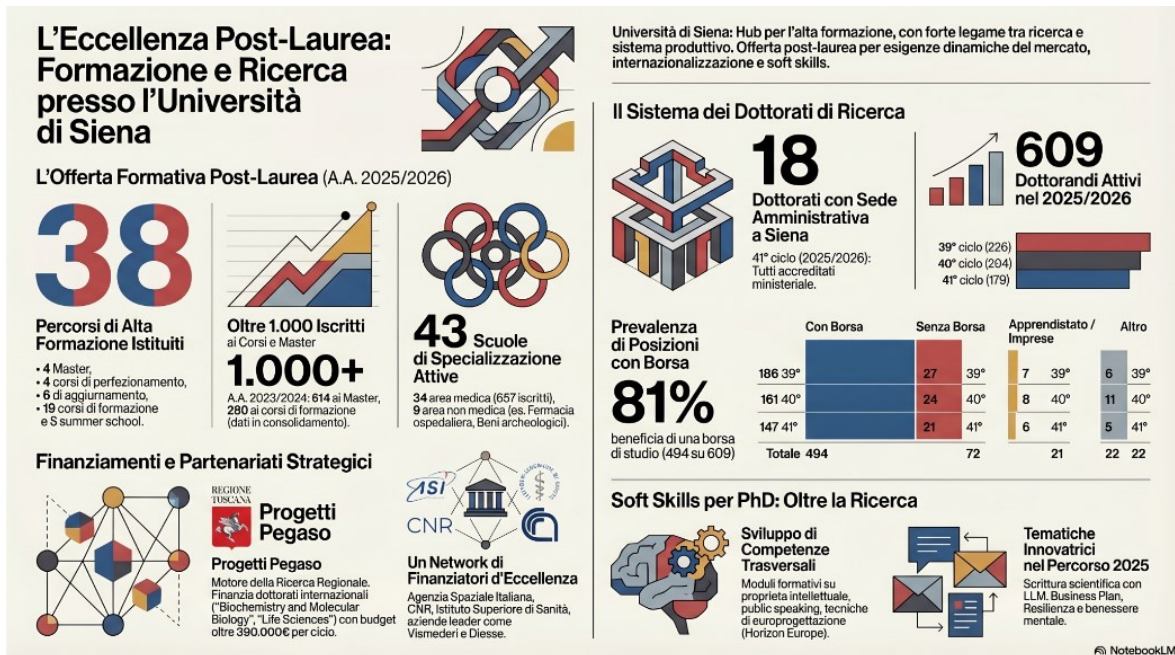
L'Eccellenza Post-Laurea: Formazione e Ricerca presso l'Università di Siena

Università di Siena: Hub per l'alta formazione, con forte legame tra ricerca e sistema produttivo. Offerta post-laurea per esigenze dinamiche del mercato, internazionalizzazione e soft skills.

L'Offerta Formativa Post-Laurea (A.A. 2025/2026)

38

Percorsi di Alta Formazione Istituiti

• 4 Master,
• 4 corsi di perfezionamento,
• 6 di aggiornamento,
• 19 corsi di formazione e 5 summer school.

Oltre 1.000 Iscritti ai Corsi e Master

1.000+

A.A. 2023/2024: 614 ai Master, 280 ai corsi di formazione (dati in consolidamento).

43 Scuole di Specializzazione Attive

34 area medica (657 iscritti), 9 area non medica (es. Fermacia ospedaliera, Beni archeologici).

Il Sistema dei Dottorati di Ricerca

18

Dottorati con Sede Amministrativa a Siena

41° ciclo (2025/2026): Tutti accreditati ministeriale.

609

Dottorandi Attivi nel 2025/2026

39° ciclo (226)
40° ciclo (204)
41° ciclo (179)

Prevalenza di Posizioni con Borsa

81%

beneficia di una borsa di studio (494 su 609)

| | Con Borsa | Senza Borsa | | Apprendistato / Imprese | | Altro | |
|---|---|---|---|---|---|---|---|
| 186 39° | | 27 | 39° | 7 | 39° | 6 | 39° |
| 161 40° | | 24 | 40° | 8 | 40° | 11 | 40° |
| 147 41° | | 21 | 41° | 6 | 41° | 5 | 41° |
| Totale 494 | | 72 | | 21 | | 22 | 22 |

Finanziamenti e Partenariati Strategici

REGIONE TOSCANA

Progetti Pegaso

Progetti Pegaso

Motore della Ricerca Regionale. Finanzia dottorati internazionali ("Biochemistry and Molecular Biology", "Life Sciences") con budget oltre 390.000€ per ciclo.

ASI CNR

Un Network di Finanziatori d'Eccellenza

Agenzia Spaziale Italiana, CNR, Istituto Superiore di Sanità, aziende leader come Vismederi e Diesse.

Soft Skills per PhD: Oltre la Ricerca

Sviluppo di Competenze Trasversali

Moduli formativi su proprieta intellettuale, public speaking, tecniche di europrogettazione (Horizon Europe).

Tematiche Innovatrici nel Percorso 2025

Scrittura scientifica con LLM, Business Plan, Resilienza e benessere mentale.

NotebookLM